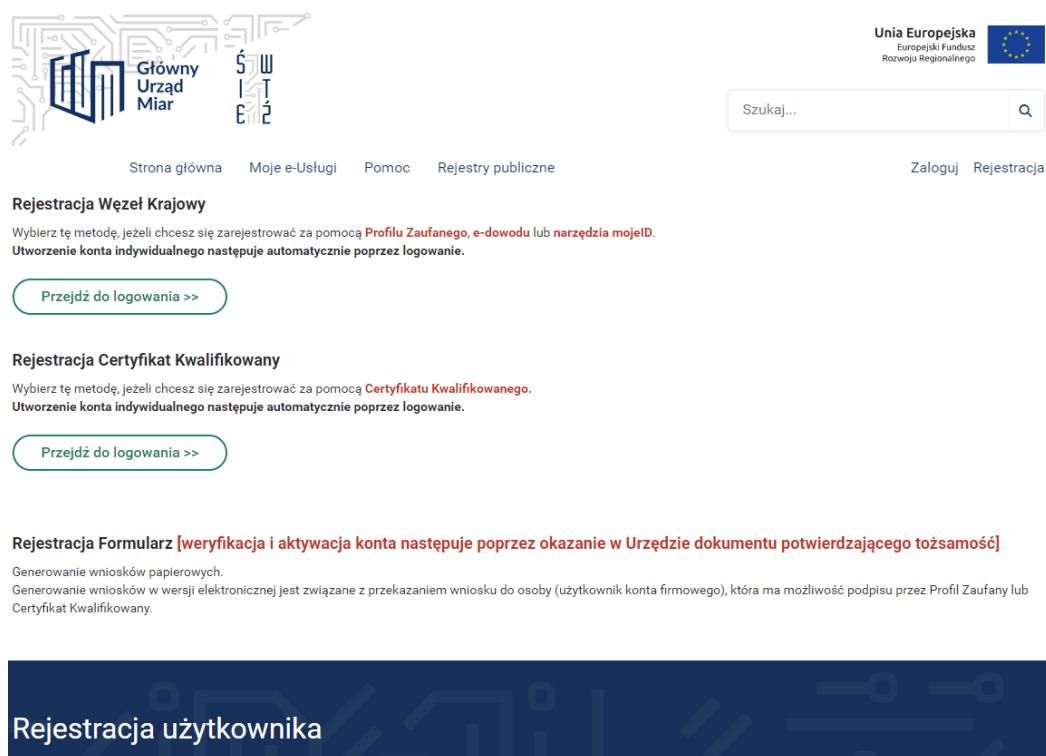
Główny Urząd Miar

ŚWIĘTE

Unia Europejska
Europejski Fundusz Rozwoju Regionalnego

Szukaj...

Strona główna Moje e-Usługi Pomoc Rejestry publiczne

Zaloguj Rejestracja

Rejestracja Węzeł Krajowy

Wybierz tę metodę, jeżeli chcesz się zarejestrować za pomocą Profilu Zaufanego, e-dowodu lub narzędzia mojeID.
Utworzenie konta indywidualnego następuje automatycznie poprzez logowanie.

Przejdź do logowania >>

Rejestracja Certyfikat Kwalifikowany

Wybierz tę metodę, jeżeli chcesz się zarejestrować za pomocą Certyfikatu Kwalifikowanego.
Utworzenie konta indywidualnego następuje automatycznie poprzez logowanie.

Przejdź do logowania >>

Rejestracja Formularz [weryfikacja i aktywacja konta następuje poprzez okazanie w Urzędzie dokumentu potwierdzającego tożsamość]

Generowanie wniosków papierowych.
Generowanie wniosków w wersji elektronicznej jest związane z przekazaniem wniosku do osoby (użytkownik konta firmowego), która ma możliwość podpisu przez Profil Zaufany lub Certyfikat Kwalifikowany.

Rejestracja użytkownika